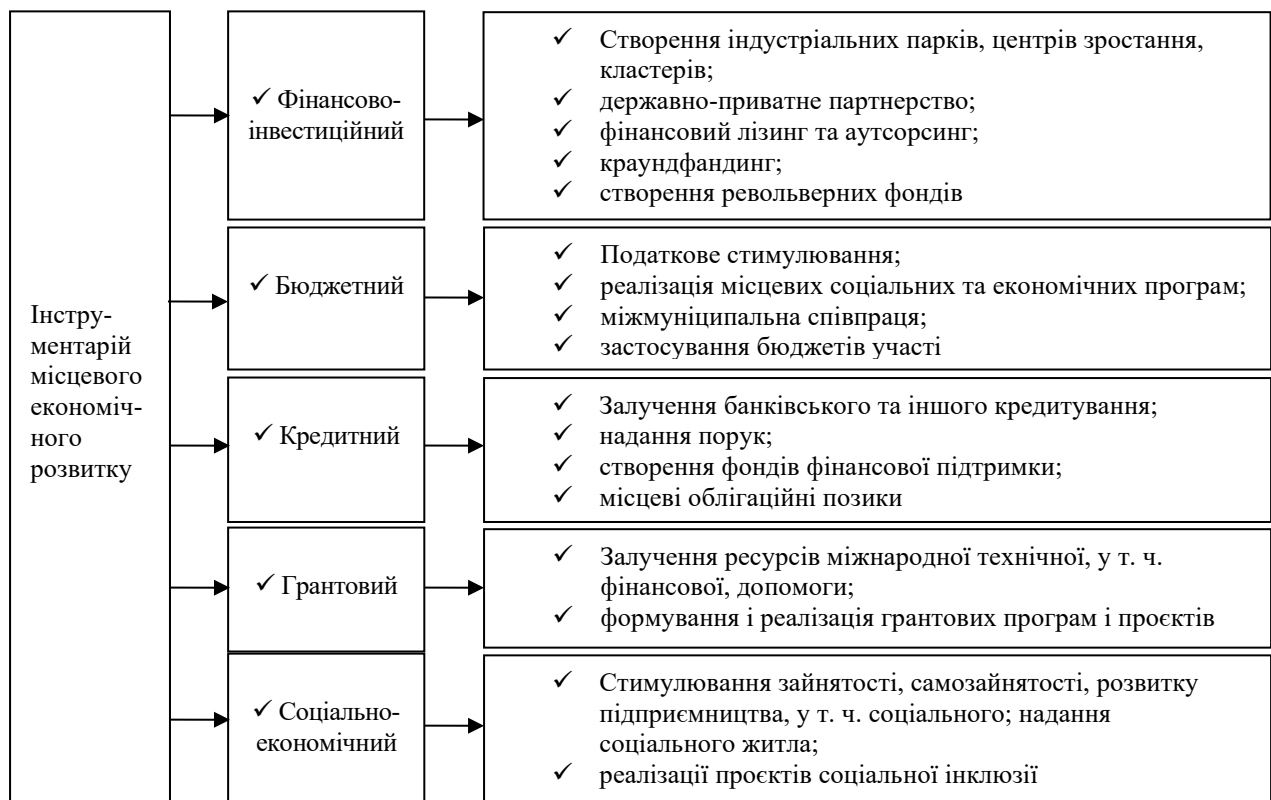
Інструментарій місцевого економічного розвитку

✓ Фінансово-інвестиційний

✓ Створення індустріальних парків, центрів зростання, кластерів;
✓ державно-приватне партнерство;
✓ фінансовий лізинг та аутсорсинг;
✓ краундфандинг;
✓ створення револьверних фондів

✓ Бюджетний

✓ Податкове стимулювання;
✓ реалізація місцевих соціальних та економічних програм;
✓ міжмуніципальна співпраця;
✓ застосування бюджетів участі

✓ Кредитний

✓ Залучення банківського та іншого кредитування;
✓ надання порук;
✓ створення фондів фінансової підтримки;
✓ місцеві облігаційні позики

✓ Грантовий

✓ Залучення ресурсів міжнародної технічної, у т. ч. фінансової, допомоги;
✓ формування і реалізація грантових програм і проєктів

✓ Соціально-економічний

✓ Стимулювання зайнятості, самозайнятості, розвитку підприємництва, у т. ч. соціального; надання соціального житла;
✓ реалізації проєктів соціальної інклюзії